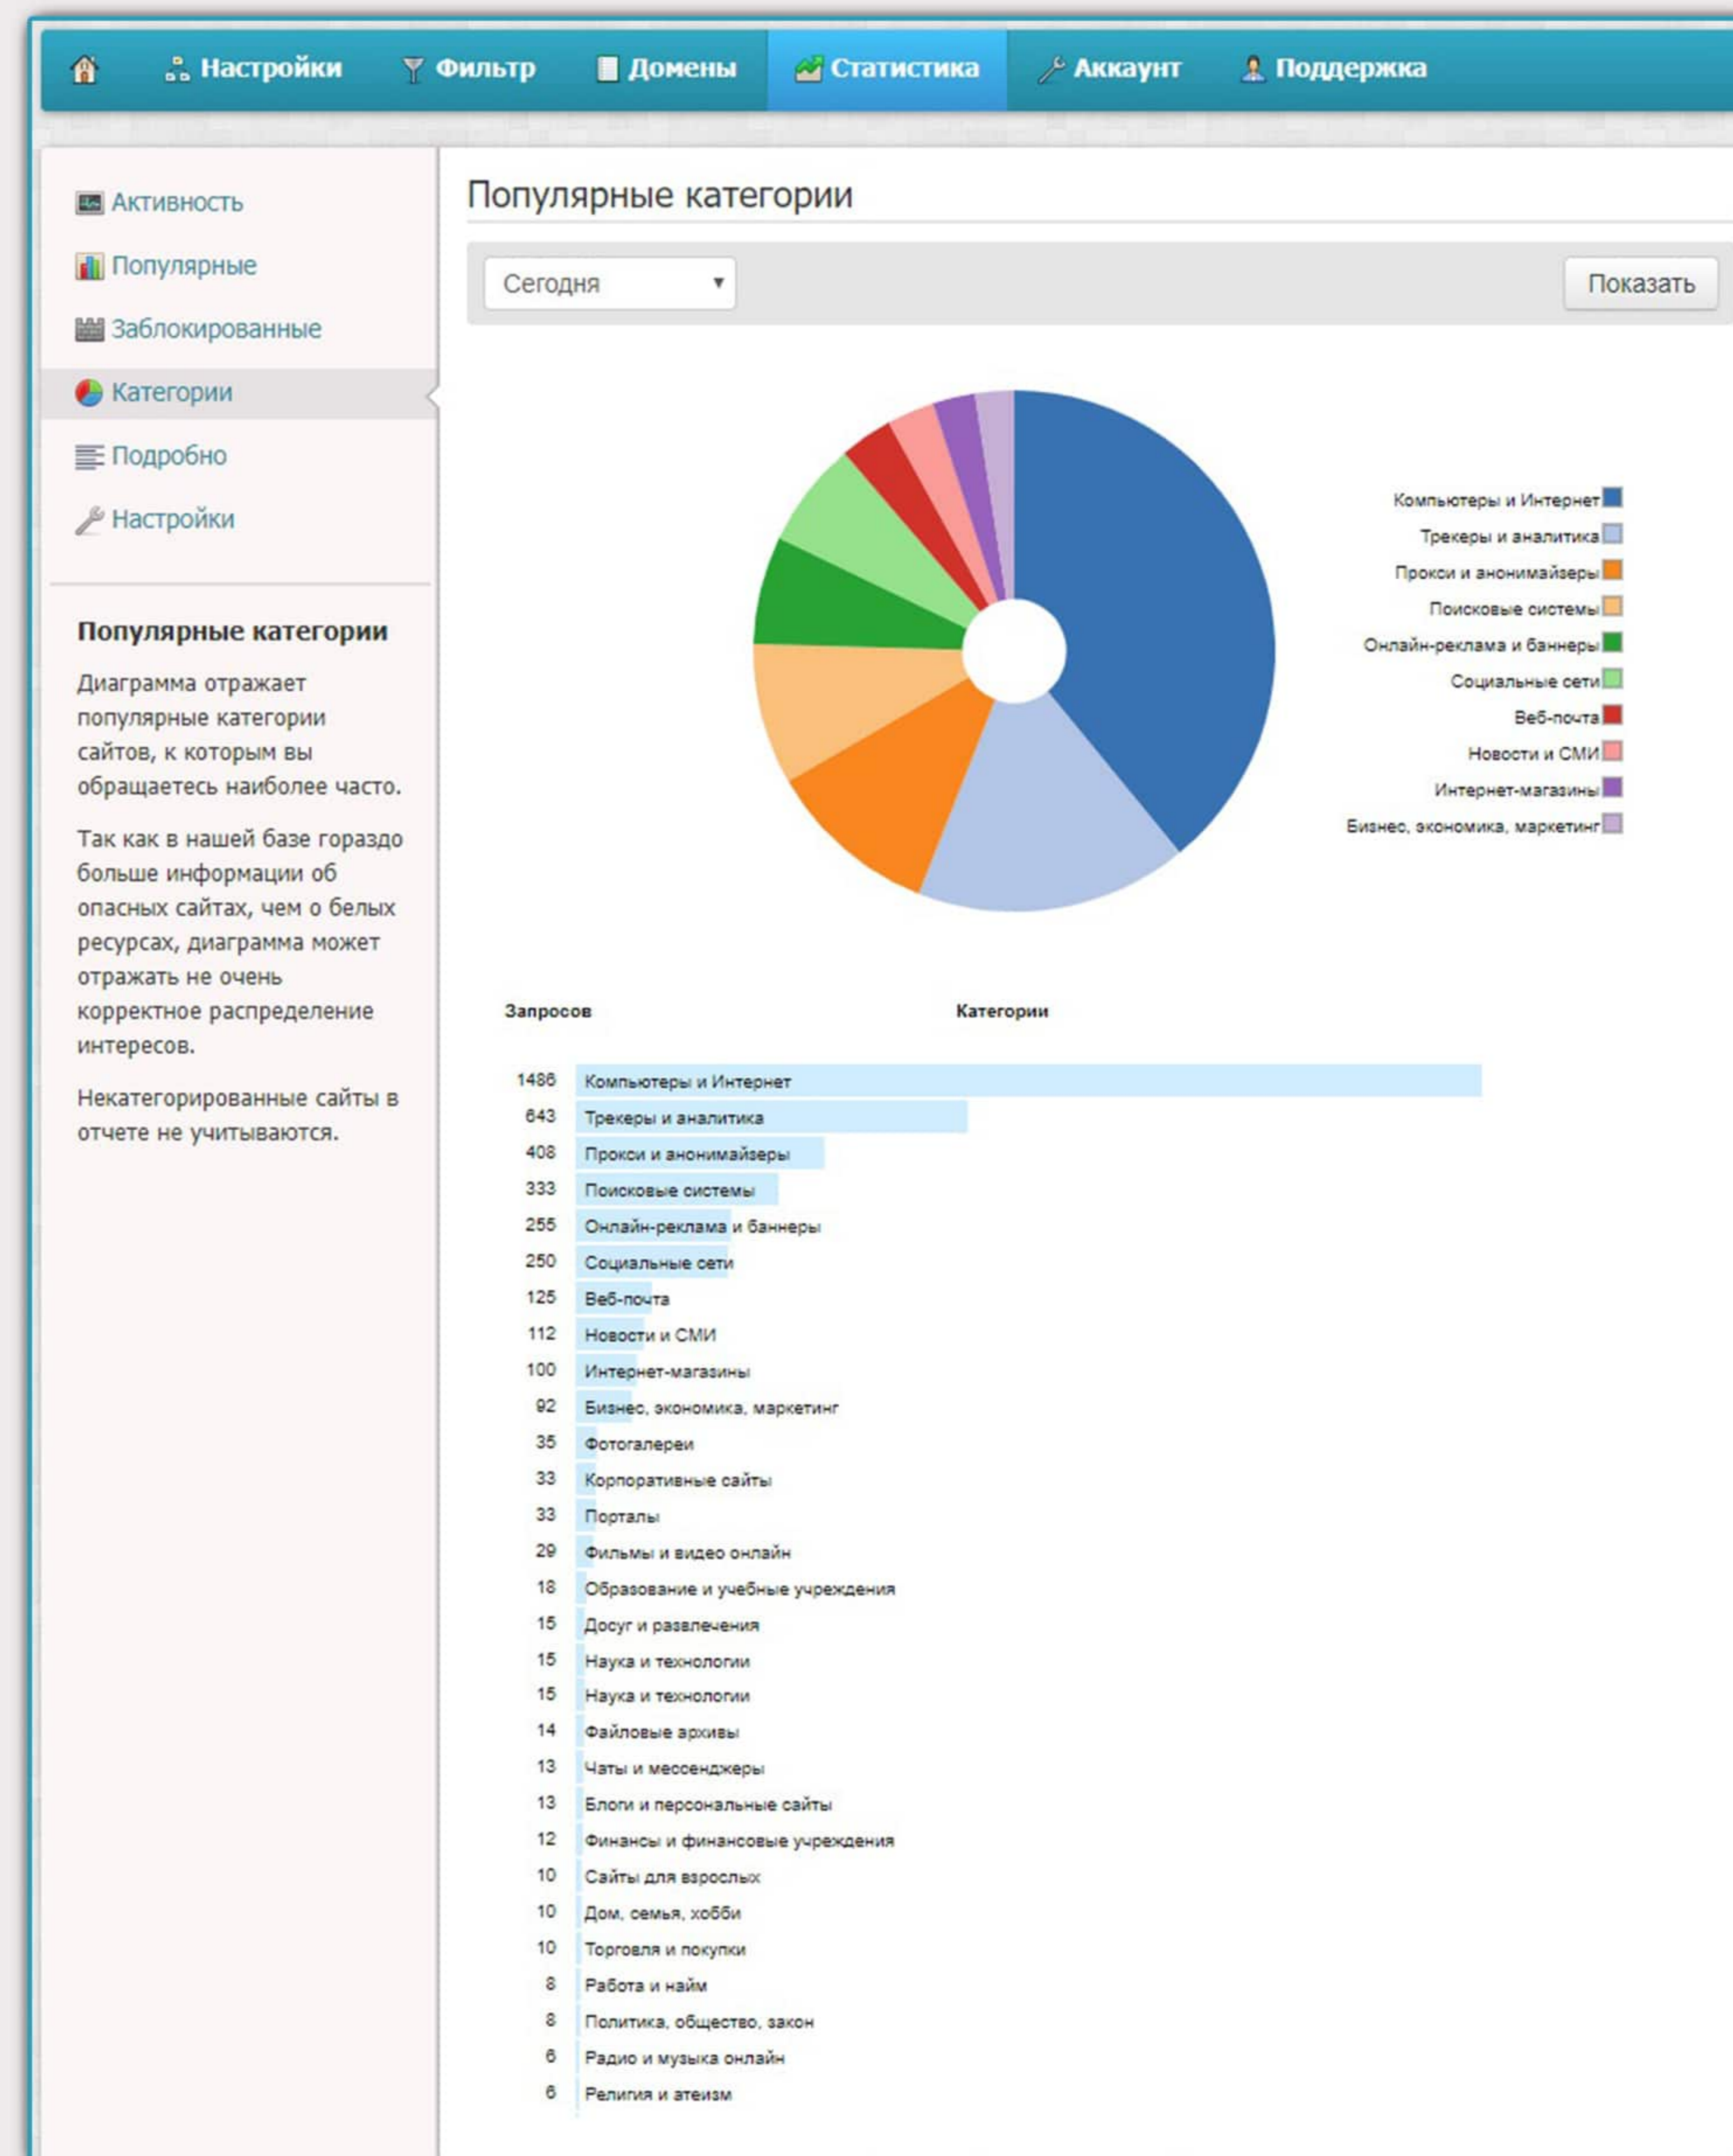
Настройки Фильтр Домены Статистика Аккаунт Поддержка

Активность
Популярные
Заблокированные
Категории
Подробно
Настройки

**Популярные категории**

Диаграмма отражает популярные категории сайтов, к которым вы обращаетесь наиболее часто.

Так как в нашей базе гораздо больше информации об опасных сайтах, чем о белых ресурсах, диаграмма может отражать не очень корректное распределение интересов.

Некатегорированные сайты в отчете не учитываются.

Популярные категории

Сегодня

Показать

Компьютеры и Интернет
Трекеры и аналитика
Прокси и анонимайзеры
Поисковые системы
Онлайн-реклама и баннеры
Социальные сети
Веб-почта
Новости и СМИ
Интернет-магазины
Бизнес, экономика, маркетинг

| Запросов | Категории |
|---|---|
| 1486 | Компьютеры и Интернет |
| 643 | Трекеры и аналитика |
| 408 | Прокси и анонимайзеры |
| 333 | Поисковые системы |
| 255 | Онлайн-реклама и баннеры |
| 250 | Социальные сети |
| 125 | Веб-почта |
| 112 | Новости и СМИ |
| 100 | Интернет-магазины |
| 92 | Бизнес, экономика, маркетинг |
| 35 | Фотогалереи |
| 33 | Корпоративные сайты |
| 33 | Порталы |
| 29 | Фильмы и видео онлайн |
| 18 | Образование и учебные учреждения |
| 15 | Досуг и развлечения |
| 15 | Наука и технологии |
| 15 | Наука и технологии |
| 14 | Файловые архивы |
| 13 | Чаты и мессенджеры |
| 13 | Блоги и персональные сайты |
| 12 | Финансы и финансовые учреждения |
| 10 | Сайты для взрослых |
| 10 | Дом, семья, хобби |
| 10 | Торговля и покупки |
| 8 | Работа и найм |
| 8 | Политика, общество, закон |
| 6 | Радио и музыка онлайн |
| 6 | Религия и атеизм |